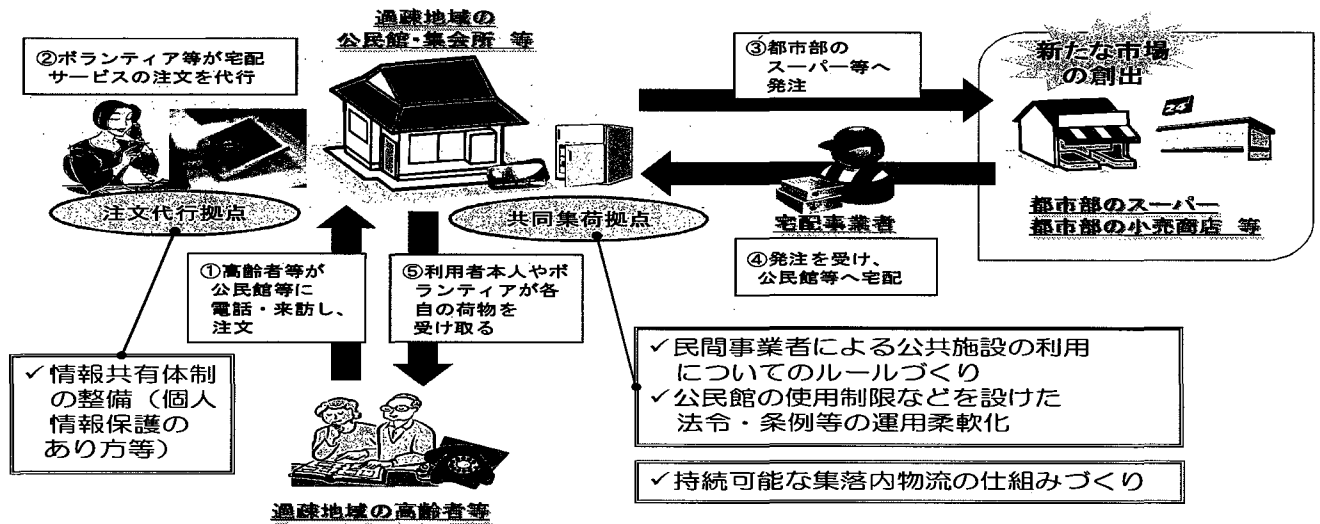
②ボランティア等が宅配サービスの注文を代行

過疎地域の
公民館・集会所 等

③都市部の
スーパー等へ
発注

新たな市場
の創出

24

注文代行拠点

共同集荷拠点

宅配事業者

都市部のスーパー
都市部の小売商店 等

④発注を受け、
公民館等へ宅配

①高齢者等が
公民館等に
電話・来訪し、
注文

⑤利用者本人やボランティアが各自の荷物を
受け取る

✓民間事業者による公共施設の利用についてのルールづくり
✓公民館の使用制限などを設けた法令・条例等の運用柔軟化

✓情報共有体制の整備（個人情報保護のあり方等）

✓持続可能な集落内物流の仕組みづくり

過疎地域の高齢者等